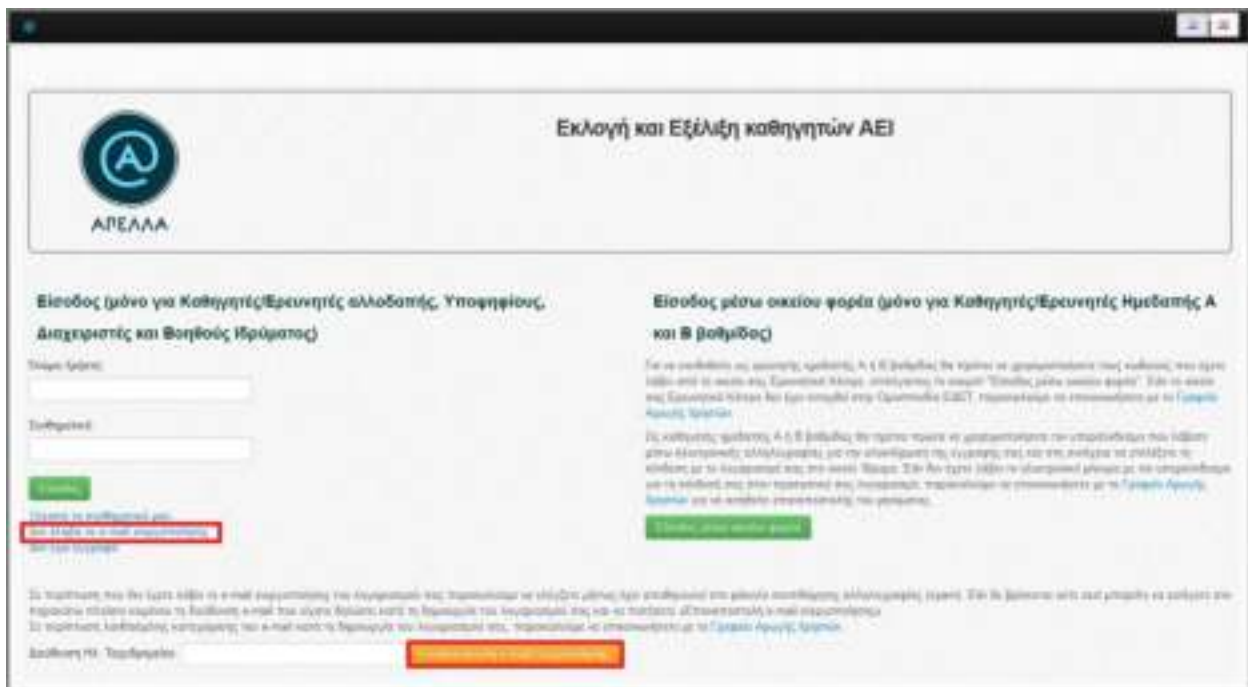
ΑΠΕΛΛΑ

Εκλογή και Εξέλιξη καθηγητών ΑΕΙ

Είσοδος (μόνο για Καθηγητές/Ερευνητές αλλοδαπής, Υποψηφίους, Διαχειριστές και Βοηθούς Ιδρύματος)

Όνομα Χρήστη

Συνθηματικό

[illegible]

Ξέχασα το συνθηματικό μου
Δεν έλαβα το e-mail ενεργοποίησης
Δεν έχω εγγραφεί

Είσοδος μέσω οικείου φορέα (μόνο για Καθηγητές/Ερευνητές Ημεδαπής Α και Β βαθμίδας)

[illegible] Γραφείο Αρωγής Χρηστών

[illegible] Γραφείο Αρωγής Χρηστών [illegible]

Είσοδος μέσω οικείου φορέα

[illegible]
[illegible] Γραφείο Αρωγής Χρηστών.

Διεύθυνση Ηλ. Ταχυδρομείου

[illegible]